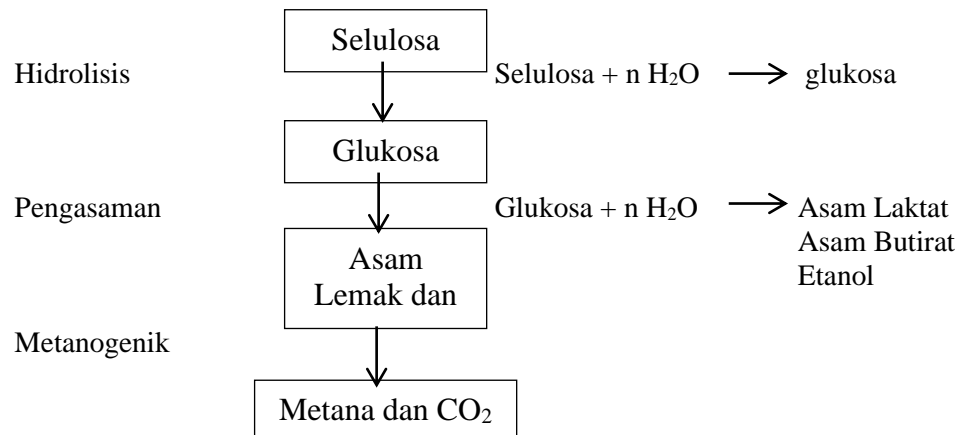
Selulosa

Hidrolisis

Selulosa + n $H_2O$ $\longrightarrow$ glukosa

Glukosa

Pengasaman

Glukosa + n $H_2O$ $\longrightarrow$ Asam Laktat
Asam Butirat
Etanol

Asam
Lemak dan

Metanogenik

Metana dan $CO_2$